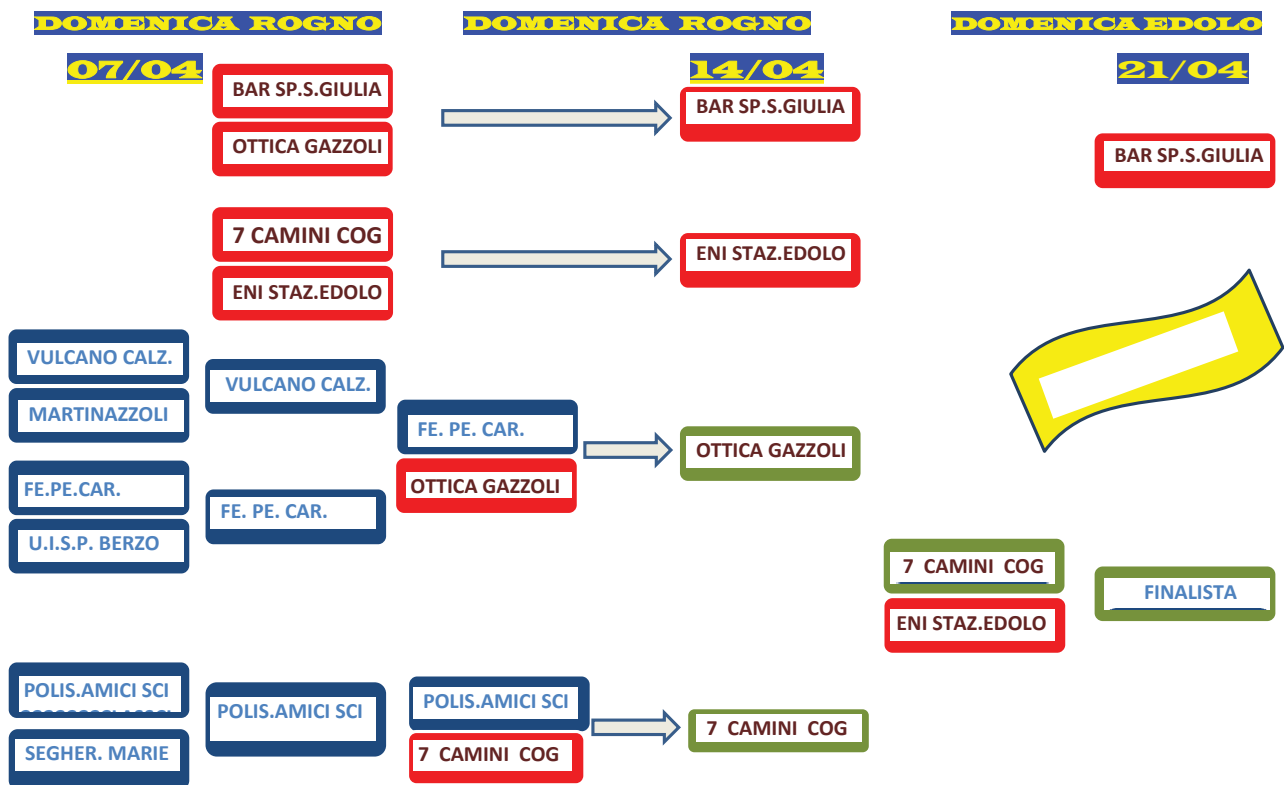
DOMENICA ROGNO

DOMENICA ROGNO

DOMENICA EDOLO

07/04

14/04

21/04

BAR SP.S.GIULIA

OTTICA GAZZOLI

BAR SP.S.GIULIA

BAR SP.S.GIULIA

7 CAMINI COG

ENI STAZ.EDOLO

ENI STAZ.EDOLO

VULCANO CALZ.

MARTINAZZOLI

VULCANO CALZ.

FE. PE. CAR.

OTTICA GAZZOLI

OTTICA GAZZOLI

FE.PE.CAR.

U.I.S.P. BERZO

FE. PE. CAR.

7 CAMINI COG

ENI STAZ.EDOLO

FINALISTA

POLIS.AMICI SCI

SEGHER. MARIE

POLIS.AMICI SCI

POLIS.AMICI SCI

7 CAMINI COG

7 CAMINI COG